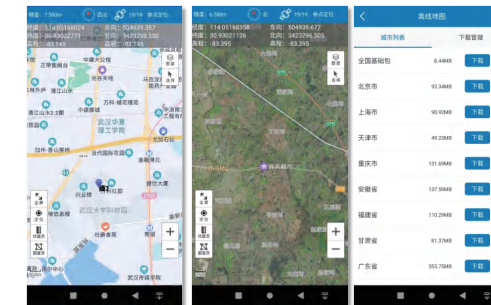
精度: 7.503m 西北 19/19 单点定位
经度: 114.051664024 东向: 504939.357
纬度: 30.93027771 北向: 3423298.330
高程: -83.145 高程: -83.145

图层
选择

武汉华夏理工学院

+
−

精度: 6.584m 19/19 单点定位
经度: 114.051663594 东向: 504939.677
纬度: 30.9302126 北向: 3423296.305
高程: -83.395 高程: -83.395

图层
选择

+
−

离线地图
城市列表 下载管理
全国基础包 8.44MB 下载
北京市 92.34MB 下载
上海市 90.92MB 下载
天津市 49.23MB 下载
重庆市 131.69MB 下载
安徽省 137.59MB 下载
福建省 110.29MB 下载
甘肃省 81.37MB 下载
广东省 353.70MB 下载